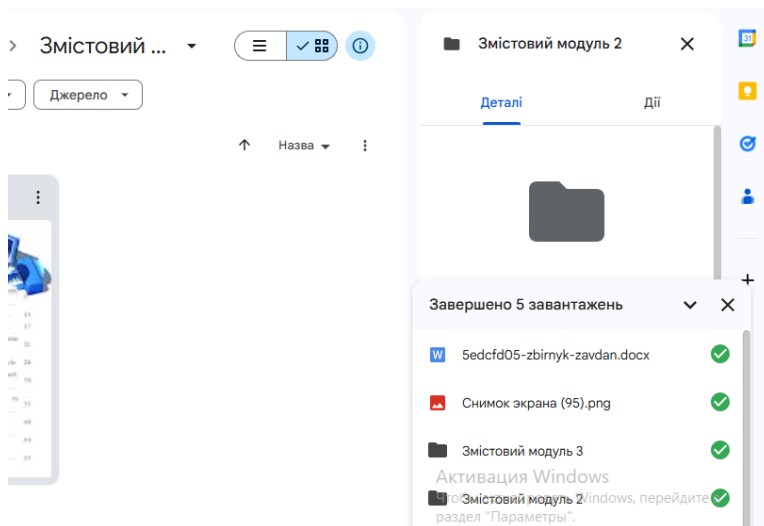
Змістовий ...

Джерело

Назва

Змістовий модуль 2

Деталі

Дії

Завершено 5 завантажень

5edcfd05-zbirnyk-zavdan.docx

Снимок экрана (95).png

Змістовий модуль 3

Змістовий модуль 2

Активация Windows

Чтобы активировать Windows, перейдите в раздел "Параметры".